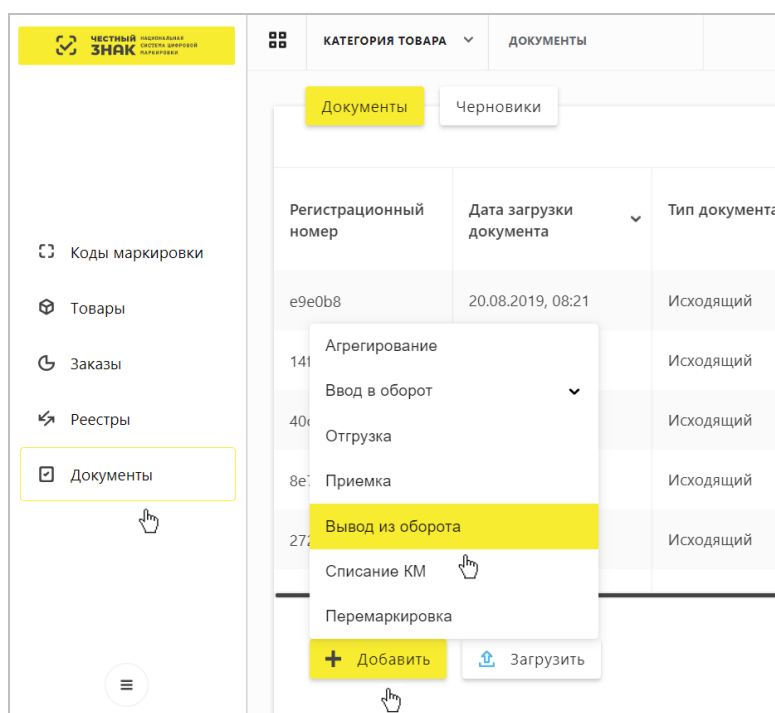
ЧЕСТНЫЙ ЗНАК НАЦИОНАЛЬНАЯ СИСТЕМА ЦИФРОВОЙ МАРКИРОВКИ

КАТЕГОРИЯ ТОВАРА

ДОКУМЕНТЫ

Документы

Черновики

Коды маркировки

Товары

Заказы

Реестры

Документы

| Регистрационный номер | Дата загрузки документа | Тип документа |
|---|---|---|
| e9e0b8 | 20.08.2019, 08:21 | Исходящий |
| 14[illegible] | | Исходящий |
| 40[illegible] | | Исходящий |
| 8e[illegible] | | Исходящий |
| 27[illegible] | | Исходящий |

Агрегирование

Ввод в оборот

Отгрузка

Приемка

Вывод из оборота

Списание КМ

Перемаркировка

Добавить

Загрузить